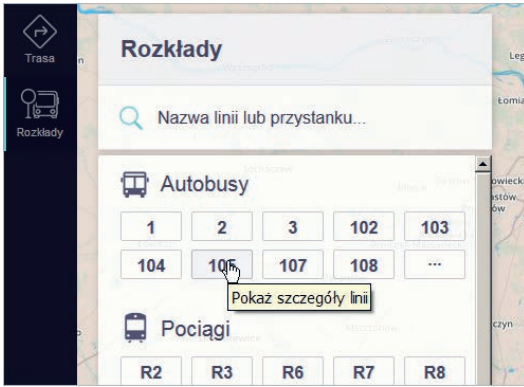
Trasa

Rozkłady

Rozkłady

Nazwa linii lub przystanku...

Autobusy

| 1 | 2 | 3 | 102 | 103 |
|---|---|---|---|---|
| 104 | 105 | 107 | 108 | ... |

Pokaż szczegóły linii

Pociągi

| R2 | R3 | R6 | R7 | R8 |
|---|---|---|---|---|

Leg
Łomia
owieck
stów
ów
czyn